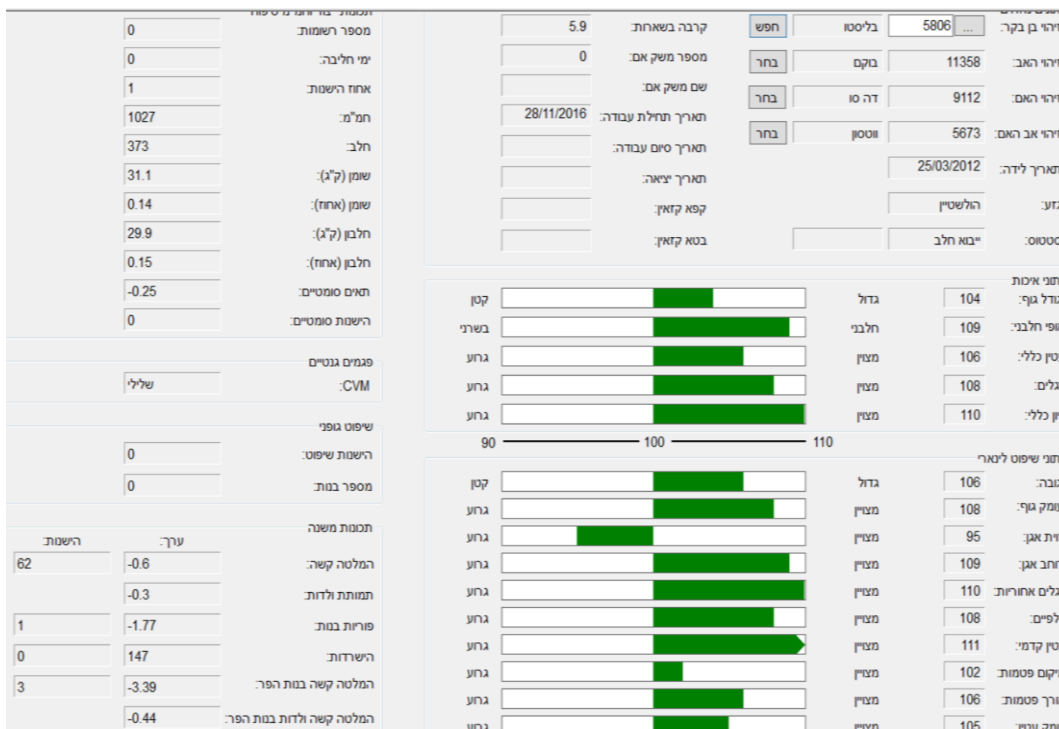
זיהוי בן בקר: 5806 ... בליסטו חפש
זיהוי האב: 11358 בוקם בחר
זיהוי האם: 9112 דה סו בחר
זיהוי אב האם: 5673 ווטסון בחר
תאריך לידה: 25/03/2012
גזע: הולשטיין
סטטוס: ייבוא חלב

קרבה בשאחות: 5.9
מספר משק אם: 0
שם משק אם:
תאריך תחילת עבודה: 28/11/2016
תאריך סיום עבודה:
תאריך יציאה:
קפא קזאין:
בטא קזאין:

מספר רשומות: 0
ימי חליבה: 0
אחוז הישנות: 1
חמ"מ: 1027
חלב: 373
שומן (ק"ג): 31.1
שומן (אחוז): 0.14
חלבון (ק"ג): 29.9
חלבון (אחוז): 0.15
תאים סומטיים: -0.25
הישנות סומטיים: 0

נתוני איכות
גודל גוף: 104 גדול קטן
אופי חלבני: 109 חלבני בשרני
ציון כללי: 106 מצוין גרוע
רגלים: 108 מצוין גרוע
ציון כללי: 110 מצוין גרוע
90 100 110

נתוני שיפוט ליניארי
גובה: 106 גדול קטן
עומק גוף: 108 מצוין גרוע
זווית אגן: 95 מצוין גרוע
רוחב אגן: 109 מצוין גרוע
רגלים אחוריות: 110 מצוין גרוע
טלפיים: 108 מצוין גרוע
עטין קדמי: 111 מצוין גרוע
מיקום פטמות: 102 מצוין גרוע
אורך פטמות: 106 מצוין גרוע
עומק עטין: 105 מצוין גרוע

פגמים גנטיים
CVM: שלילי

שיפוט גופני
הישנות שיפוט: 0
מספר בנות: 0

תכונות משנה
ערך: השנות:
המלטה קשה: -0.6 62
תמותת ולדות: -0.3
פוריות בנות: -1.77 1
השרדות: 147 0
המלטה קשה בנות הפר: -3.39 3
המלטה קשה ולדות בנות הפר: -0.44